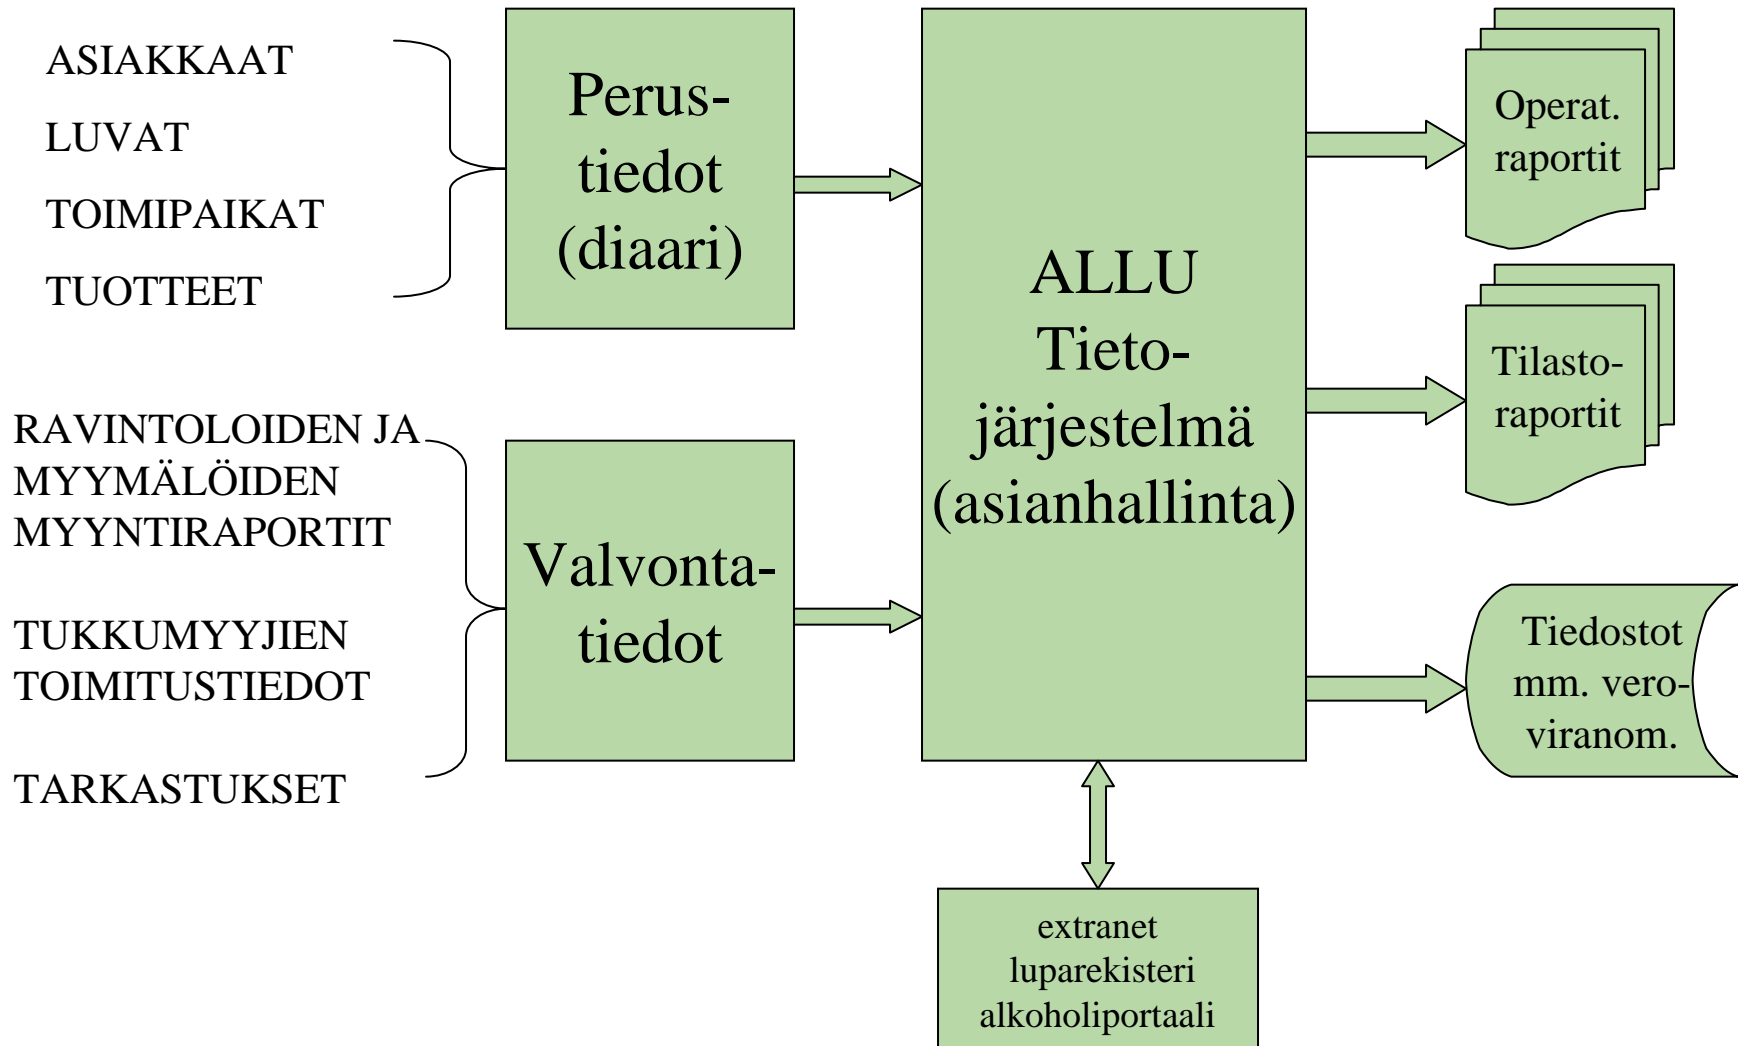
ASIAKKAAT
LUVAT
TOIMIPAIKAT
TUOTTEET

Perus-
tiedot
(diaari)

RAVINTOLOIDEN JA MYYMÄLÖIDEN MYYNTIRAPORTIT

TUKKUMYYJIEN TOIMITUSTIEDOT

TARKASTUKSET

Valvonta-
tiedot

ALLU
Tieto-
järjestelmä
(asianhallinta)

Operat.
raportit

Tilasto-
raportit

Tiedostot
mm. vero-
viranom.

extranet
luparekisteri
alkoholiportaali